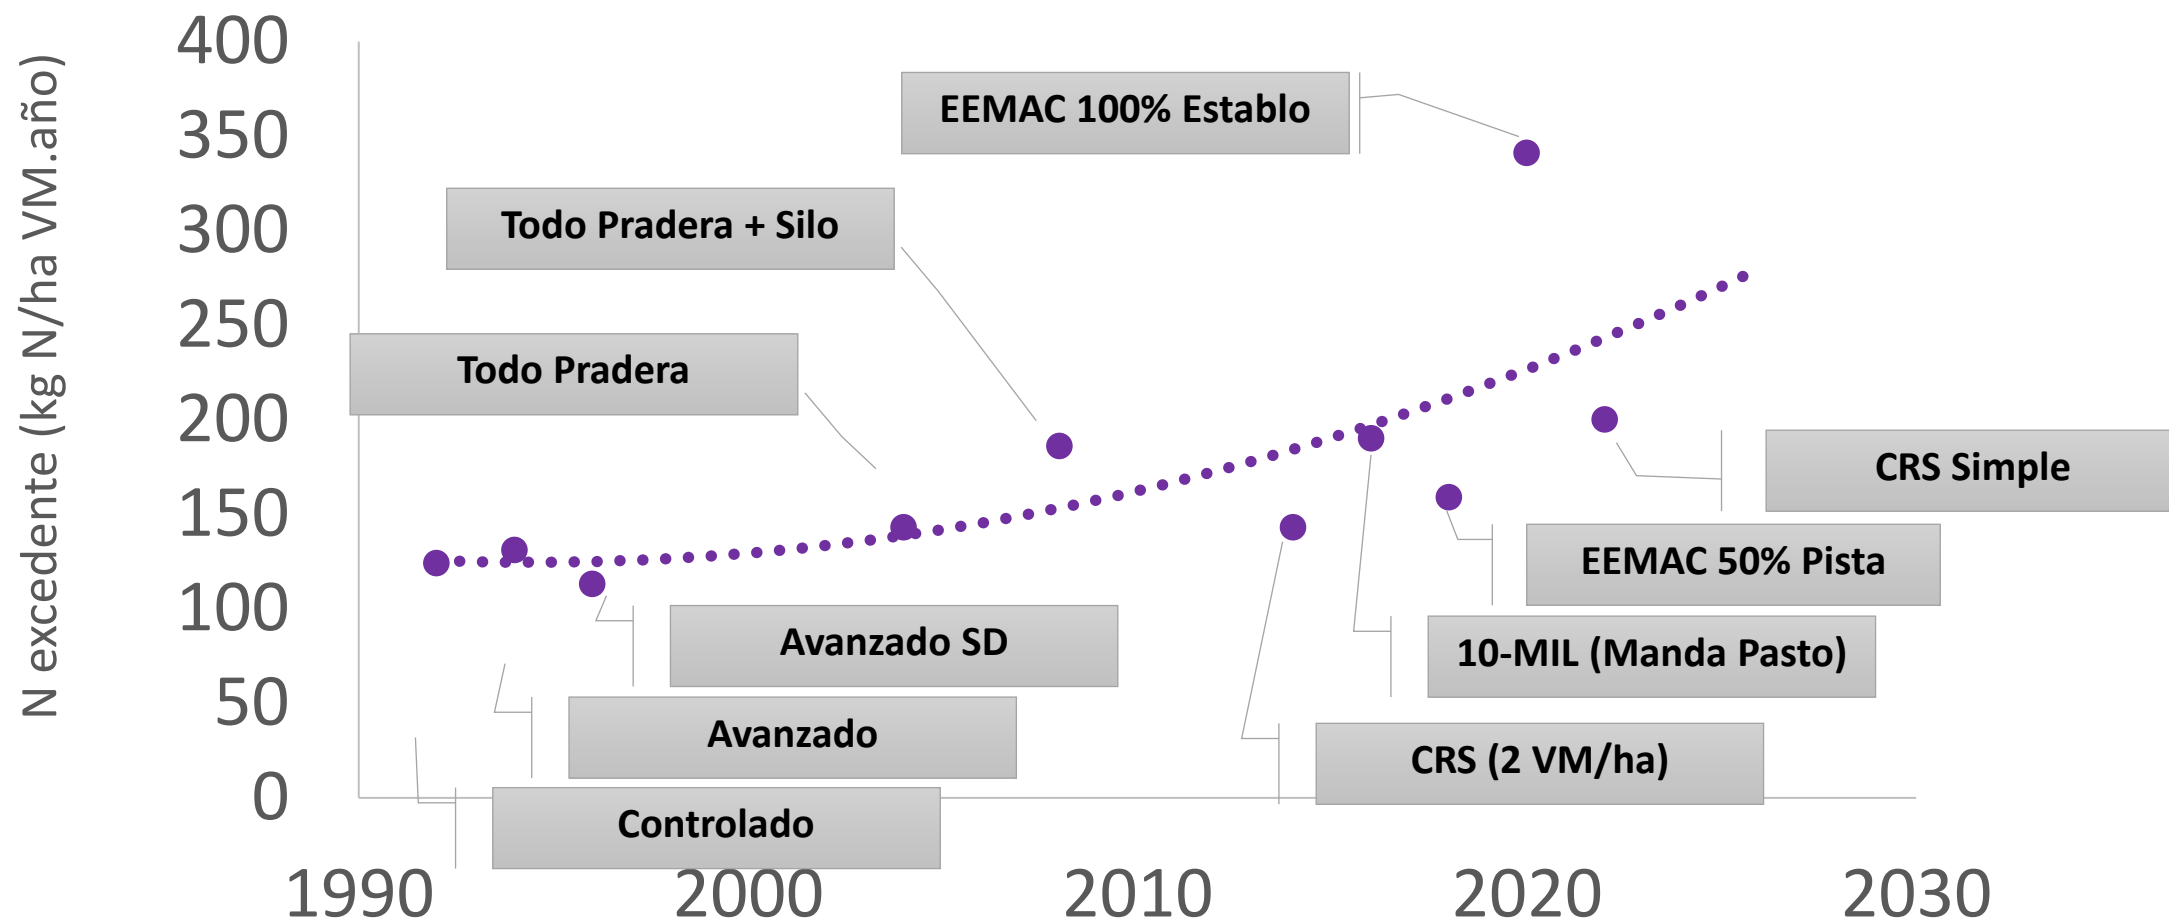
N excedente (kg N/ha VM.año)

400
350
300
250
200
150
100
50
0

EEMAC 100% Establo
Todo Pradera + Silo
Todo Pradera
CRS Simple
EEMAC 50% Pista
Avanzado SD
10-MIL (Manda Pasto)
Avanzado
CRS (2 VM/ha)
Controlado

1990
2000
2010
2020
2030